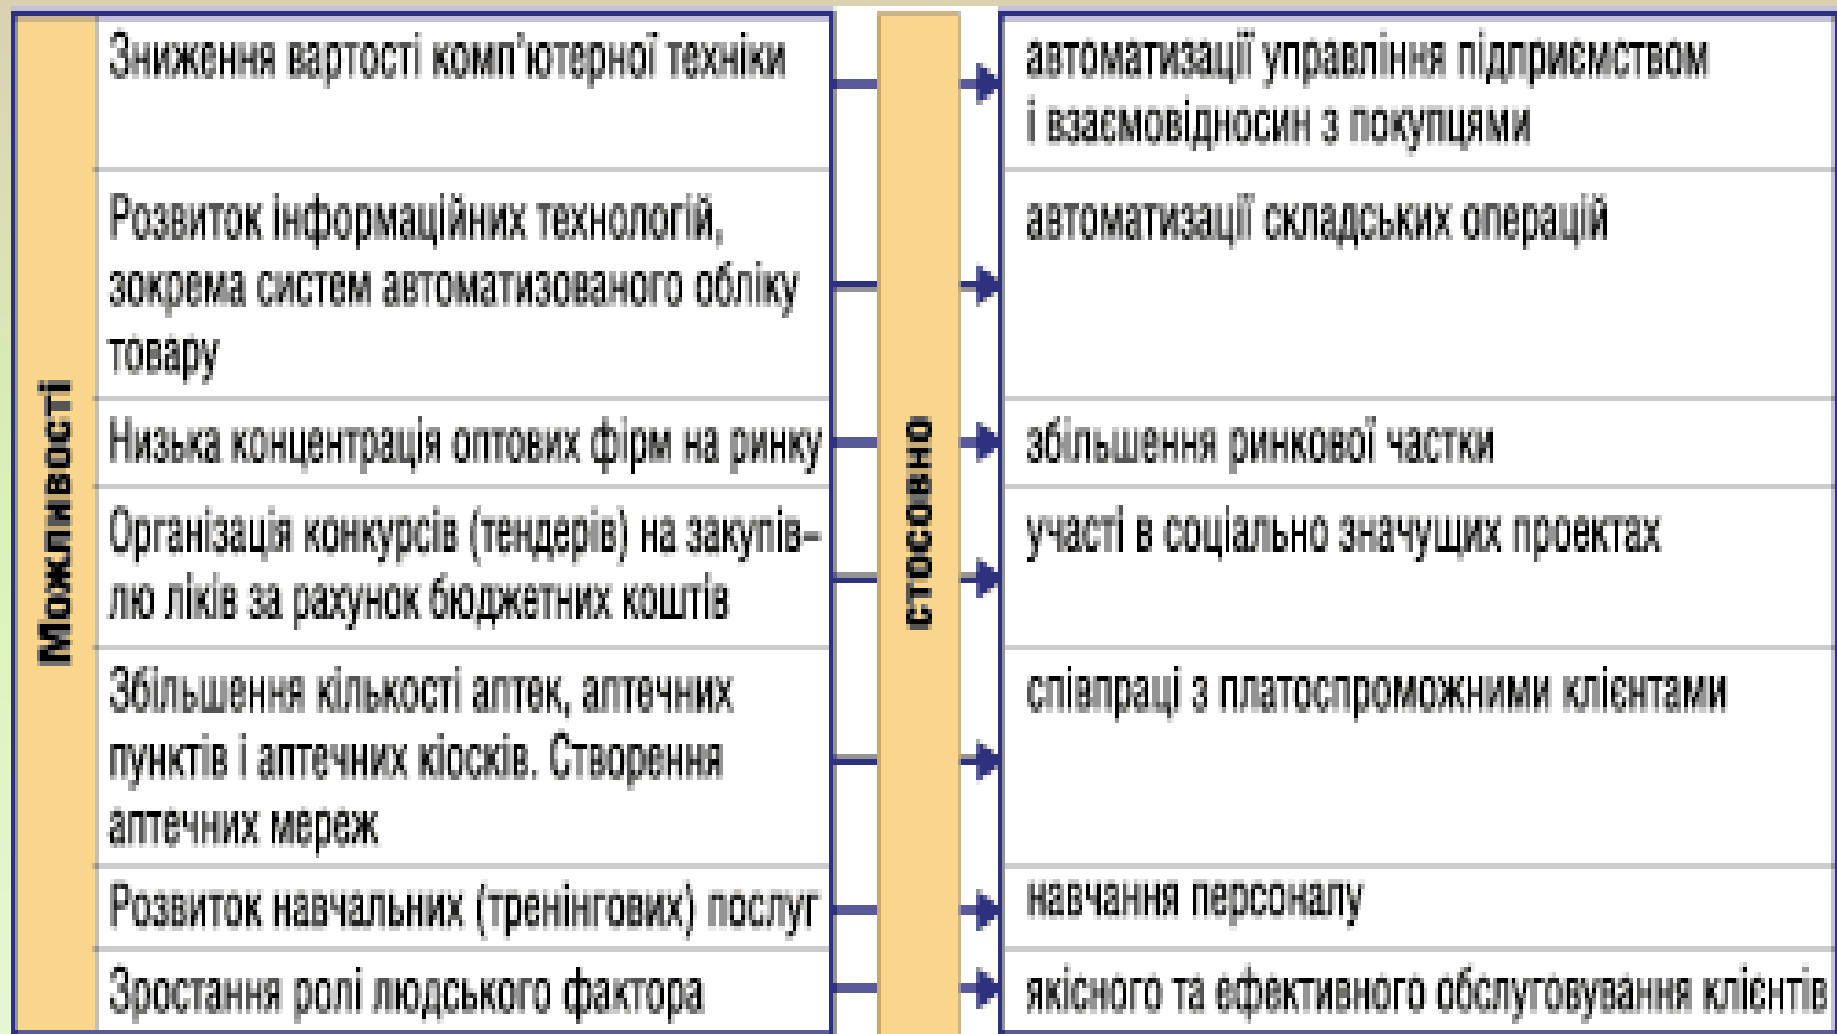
Можливості

Зниження вартості комп'ютерної техніки

Розвиток інформаційних технологій, зокрема систем автоматизованого обліку товару

Низька концентрація оптових фірм на ринку

Організація конкурсів (тендерів) на закупівлю ліків за рахунок бюджетних коштів

Збільшення кількості аптек, аптечних пунктів і аптечних кіосків. Створення аптечних мереж

Розвиток навчальних (тренінгових) послуг

Зростання ролі людського фактора

стосовно

автоматизації управління підприємством і взаємовідносин з покупцями

автоматизації складських операцій

збільшення ринкової частки

участі в соціально значущих проектах

співпраці з платоспроможними клієнтами

навчання персоналу

якісного та ефективного обслуговування клієнтів